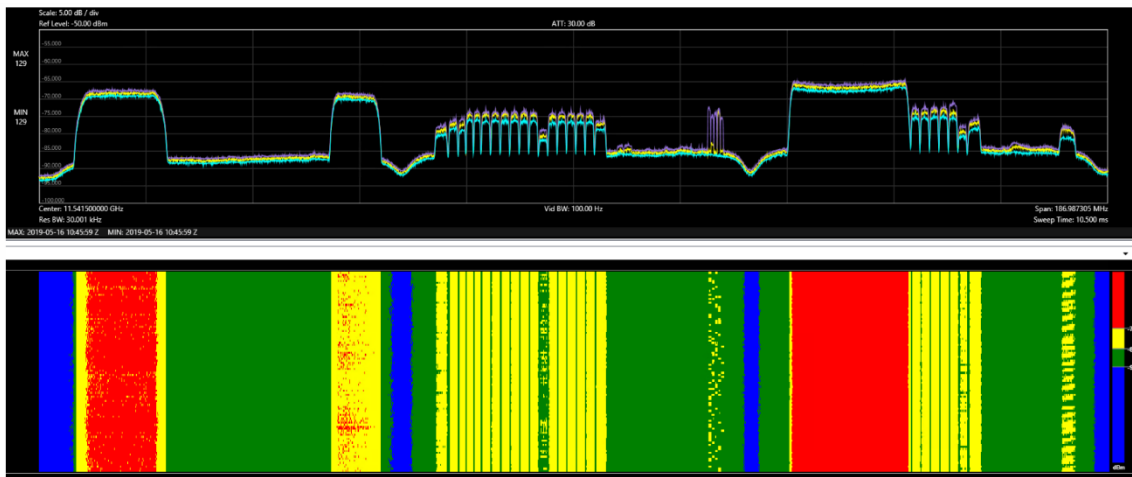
Scale: 5.00 dB / div
Ref Level: -50.00 dBm
ATT: 30.00 dB

MAX
129

MIN
129

-55.000
-60.000
-65.000
-70.000
-75.000
-80.000
-85.000
-90.000
-95.000
-100.000

Center: 11.541500000 GHz
Res BW: 30.001 kHz
Vid BW: 100.00 Hz
Span: 186.987305 MHz
Sweep Time: 10.500 ms

MAX: 2019-05-16 10:45:59 Z MIN: 2019-05-16 10:45:59 Z

dBm